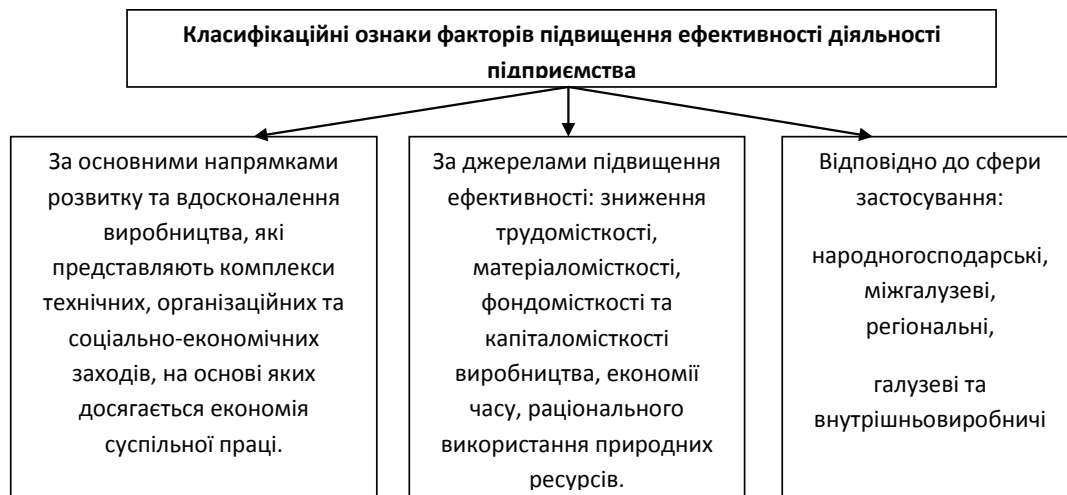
Класифікаційні ознаки факторів підвищення ефективності діяльності підприємства

За основними напрямками розвитку та вдосконалення виробництва, які представляють комплекси технічних, організаційних та соціально-економічних заходів, на основі яких досягається економія суспільної праці.

За джерелами підвищення ефективності: зниження трудомісткості, матеріаломісткості, фондомісткості та капіталомісткості виробництва, економії часу, раціонального використання природних ресурсів.

Відповідно до сфери застосування:

народногосподарські, міжгалузеві, регіональні,

галузеві та внутрішньовиробничі